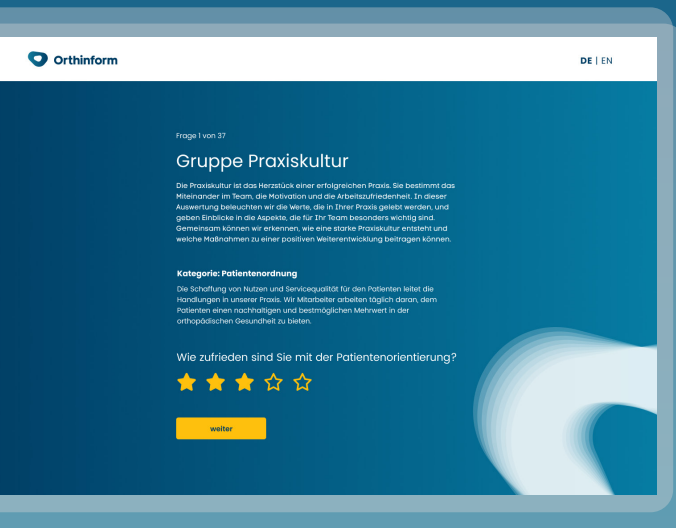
Orthinform

DE | EN

Frage 1 von 37

Gruppe Praxiskultur

Die Praxiskultur ist das Herzstück einer erfolgreichen Praxis. Sie bestimmt das Miteinander im Team, die Motivation und die Arbeitszufriedenheit. In dieser Auswertung beleuchten wir die Werte, die in Ihrer Praxis gelebt werden, und geben Einblicke in die Aspekte, die für Ihr Team besonders wichtig sind. Gemeinsam können wir erkennen, wie eine starke Praxiskultur entsteht und welche Maßnahmen zu einer positiven Weiterentwicklung beitragen können.

Kategorie: Patientenordnung

Die Schaffung von Nutzen und Servicequalität für den Patienten leitet die Handlungen in unserer Praxis. Wir Mitarbeiter arbeiten täglich daran, dem Patienten einen nachhaltigen und bestmöglichen Mehrwert in der orthopädischen Gesundheit zu bieten.

Wie zufrieden sind Sie mit der Patientenorientierung?

weiter